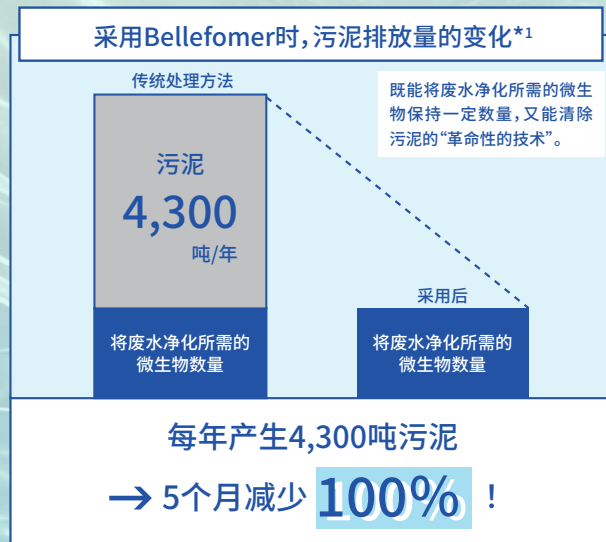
采用Bellefomer时，污泥排放量的变化*1

传统处理方法

既能将废水净化所需的微生物保持一定数量，又能清除污泥的"革命性的技术"。

污泥
4,300
吨/年

将废水净化所需的微生物数量

采用后

将废水净化所需的微生物数量

每年产生4,300吨污泥

→ 5个月减少 100%！